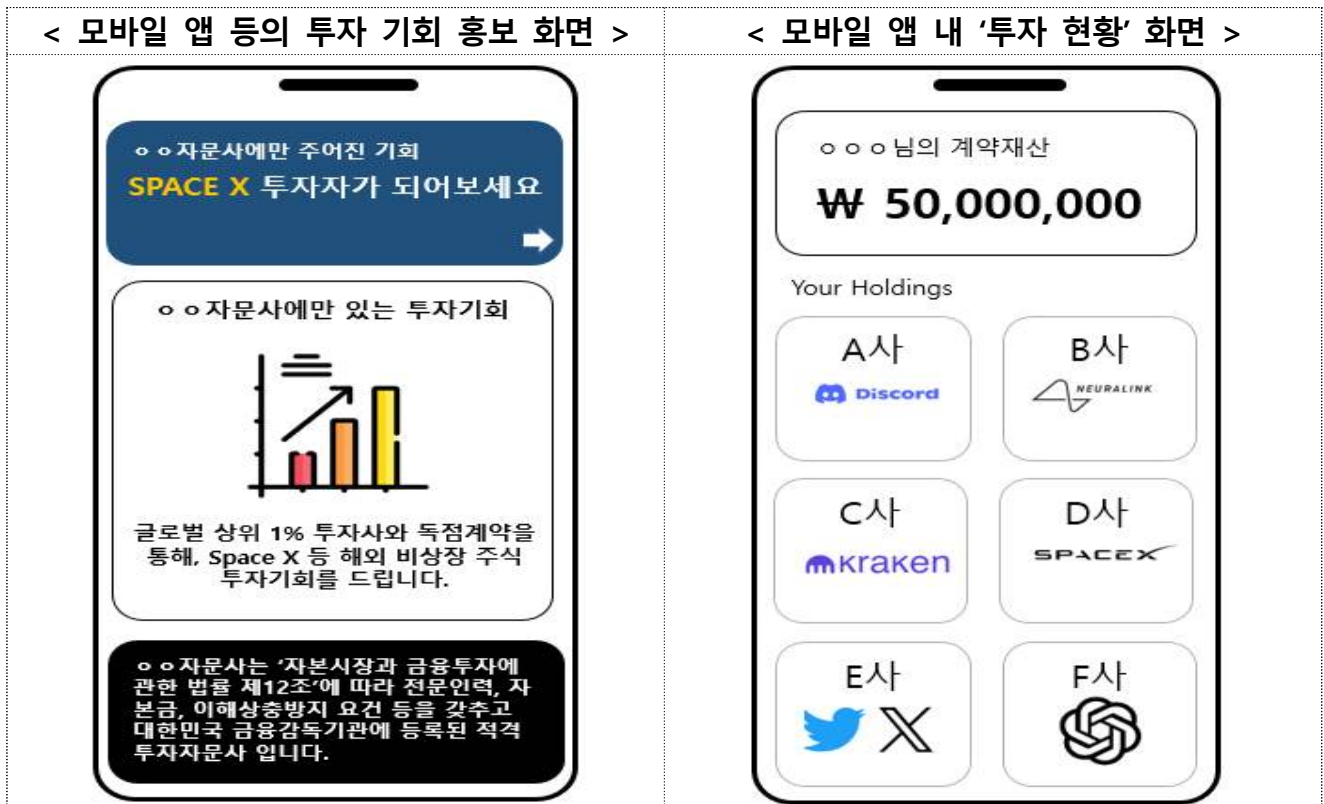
| < 모바일 앱 등의 투자 기회 홍보 화면 > | < 모바일 앱 내 '투자 현황' 화면 > |
|---|---|
| ㅇㅇ자문사에만 주어진 기회<br>SPACE X 투자자가 되어보세요<br><br>ㅇㅇ자문사에만 있는 투자기회<br><br>글로벌 상위 1% 투자사와 독점계약을 통해, Space X 등 해외 비상장 주식 투자기회를 드립니다.<br><br>ㅇㅇ자문사는 '자본시장과 금융투자에 관한 법률 제12조'에 따라 전문인력, 자본금, 이해상충방지 요건 등을 갖추고 대한민국 금융감독기관에 등록된 적격 투자자문사 입니다. | ㅇㅇㅇ님의 계약재산<br>₩ 50,000,000<br><br>Your Holdings<br><br>A사 Discord<br>B사 NEURALINK<br>C사 kraken<br>D사 SPACEX<br>E사 X<br>F사 |